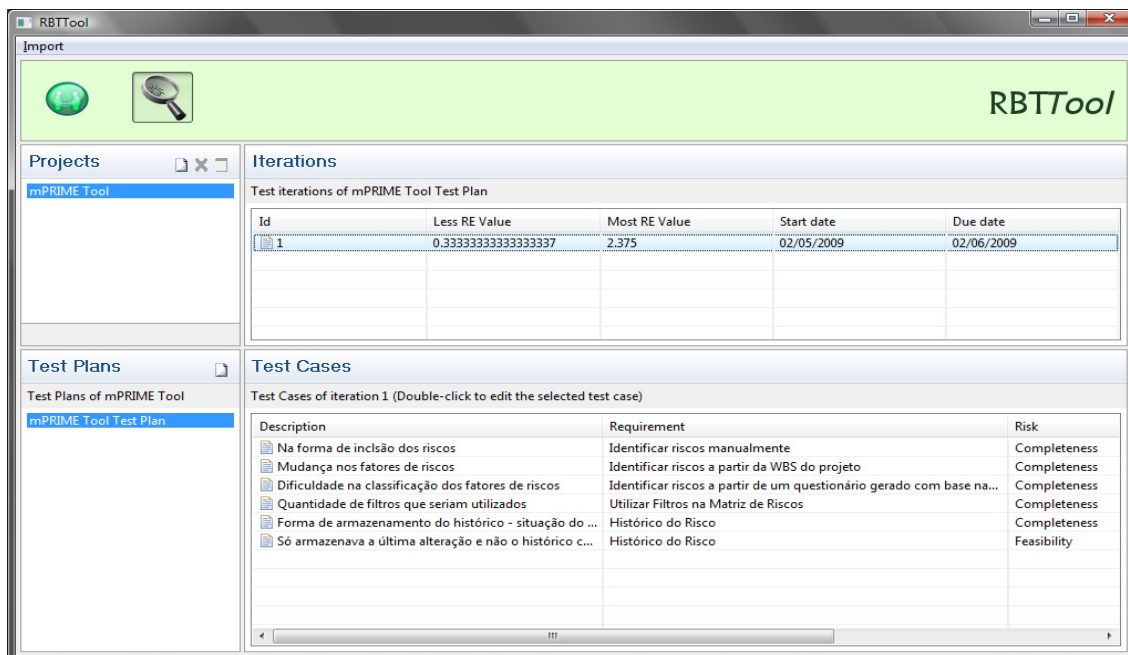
RBTTool

Import

RBTTool

Projects

mPRIME Tool

Iterations

Test iterations of mPRIME Tool Test Plan

| Id | Less RE Value | Most RE Value | Start date | Due date |
|---|---|---|---|---|
| 1 | 0.33333333333333337 | 2.375 | 02/05/2009 | 02/06/2009 |

Test Plans

Test Plans of mPRIME Tool

mPRIME Tool Test Plan

Test Cases

Test Cases of iteration 1 (Double-click to edit the selected test case)

| Description | Requirement | Risk |
|---|---|---|
| Na forma de inclsão dos riscos | Identificar riscos manualmente | Completeness |
| Mudança nos fatores de riscos | Identificar riscos a partir da WBS do projeto | Completeness |
| Dificuldade na classificação dos fatores de riscos | Identificar riscos a partir de um questionário gerado com base na... | Completeness |
| Quantidade de filtros que seriam utilizados | Utilizar Filtros na Matriz de Riscos | Completeness |
| Forma de armazenamento do histórico - situação do ... | Histórico do Risco | Completeness |
| Só armazenava a última alteração e não o histórico c... | Histórico do Risco | Feasibility |